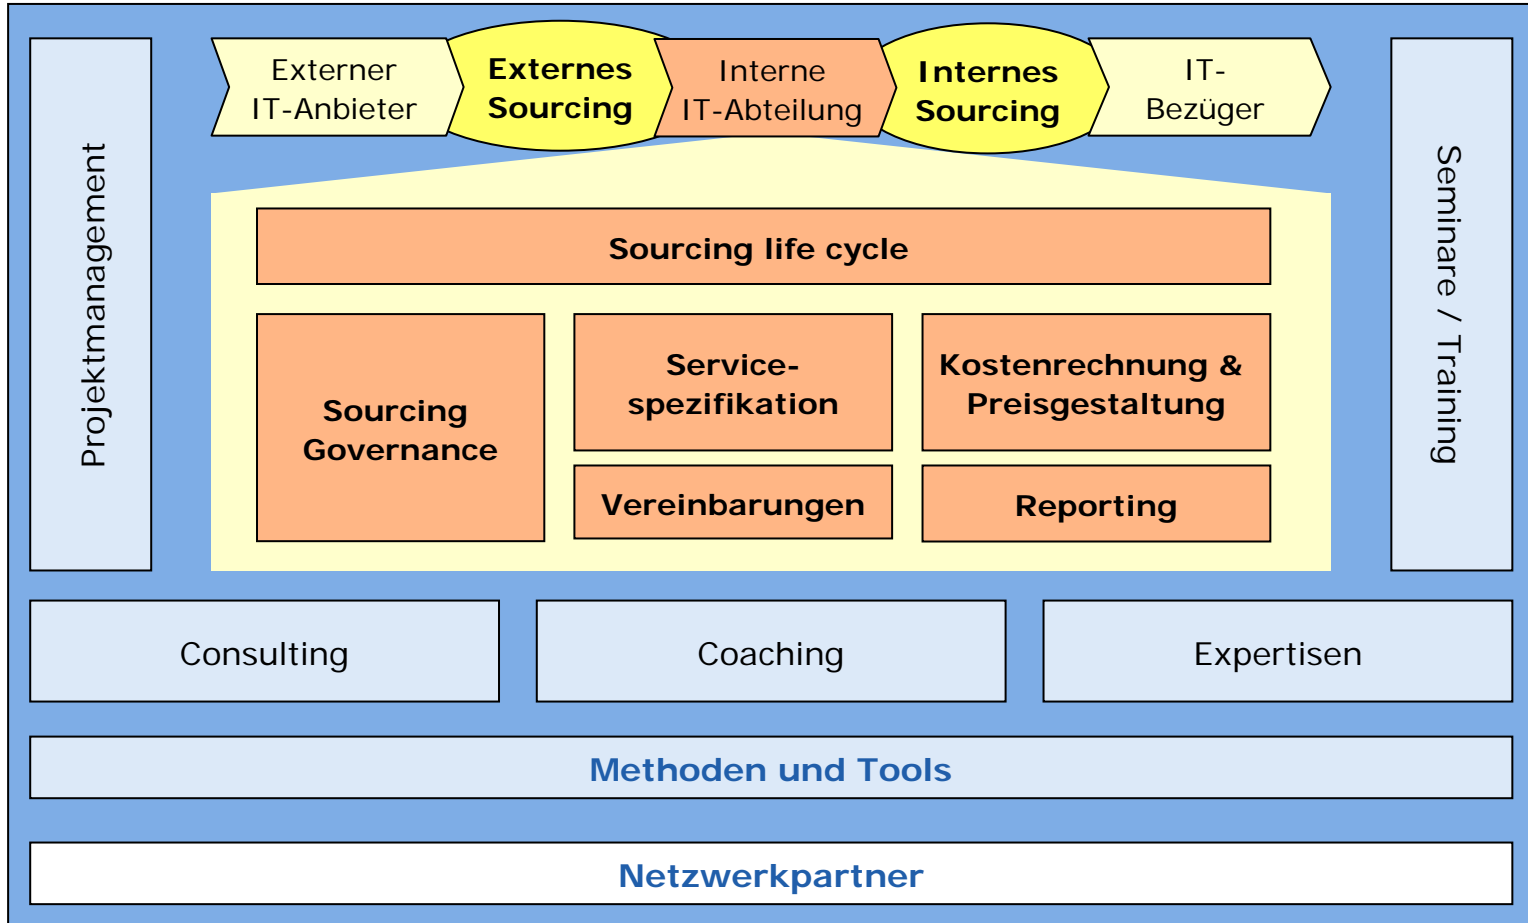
Projektmanagement

Externer IT-Anbieter

Externes Sourcing

Interne IT-Abteilung

Internes Sourcing

IT-Bezüger

Seminare / Training

Sourcing life cycle

Sourcing Governance

Service-spezifikation

Kostenrechnung & Preisgestaltung

Vereinbarungen

Reporting

Consulting

Coaching

Expertisen

Methoden und Tools

Netzwerkpartner